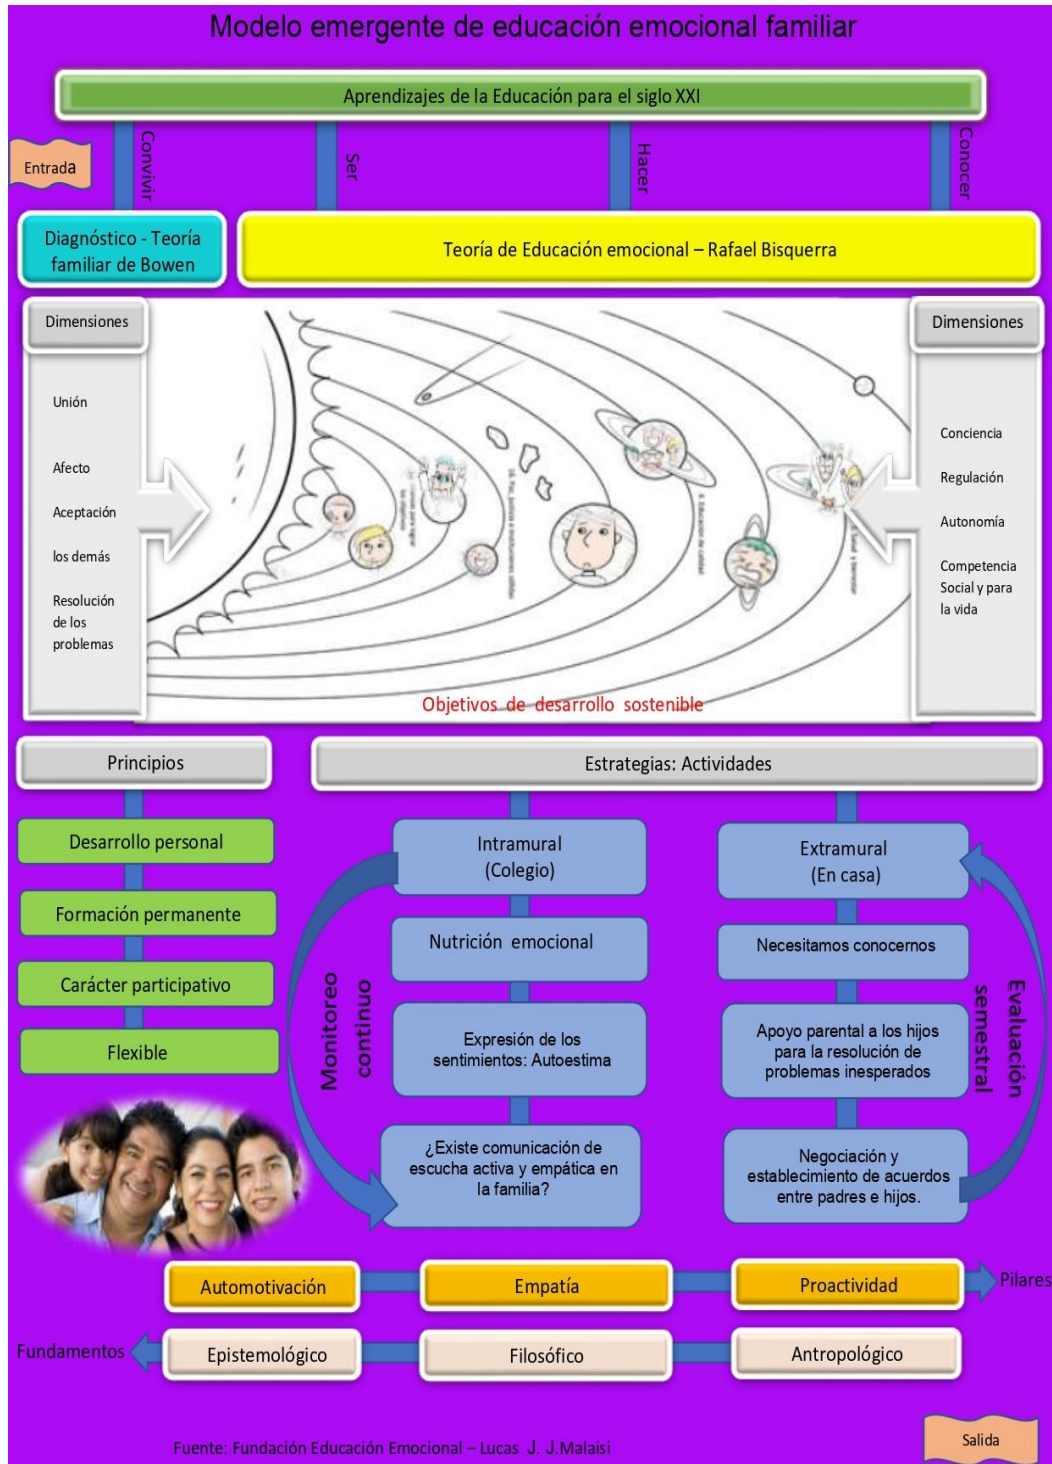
Modelo emergente de educación emocional familiar

Aprendizajes de la Educación para el siglo XXI

Entrada

Convivir

Ser

Hacer

Conocer

Diagnóstico - Teoría familiar de Bowen

Teoría de Educación emocional – Rafael Bisquerra

Dimensiones

Unión

Afecto

Aceptación

los demás

Resolución de los problemas

Dimensiones

Conciencia

Regulación

Autonomía

Competencia Social y para la vida

Objetivos de desarrollo sostenible

Principios

Desarrollo personal

Formación permanente

Carácter participativo

Flexible

Estrategias: Actividades

Intramural (Colegio)

Nutrición emocional

Expresión de los sentimientos: Autoestima

¿Existe comunicación de escucha activa y empática en la familia?

Monitoreo continuo

Extramural (En casa)

Necesitamos conocernos

Apoyo parental a los hijos para la resolución de problemas inesperados

Negociación y establecimiento de acuerdos entre padres e hijos.

Evaluación semestral

Automotivación

Empatía

Proactividad

Pilares

Fundamentos

Epistemológico

Filosófico

Antropológico

Fuente: Fundación Educación Emocional – Lucas J. J.Malaisi

Salida